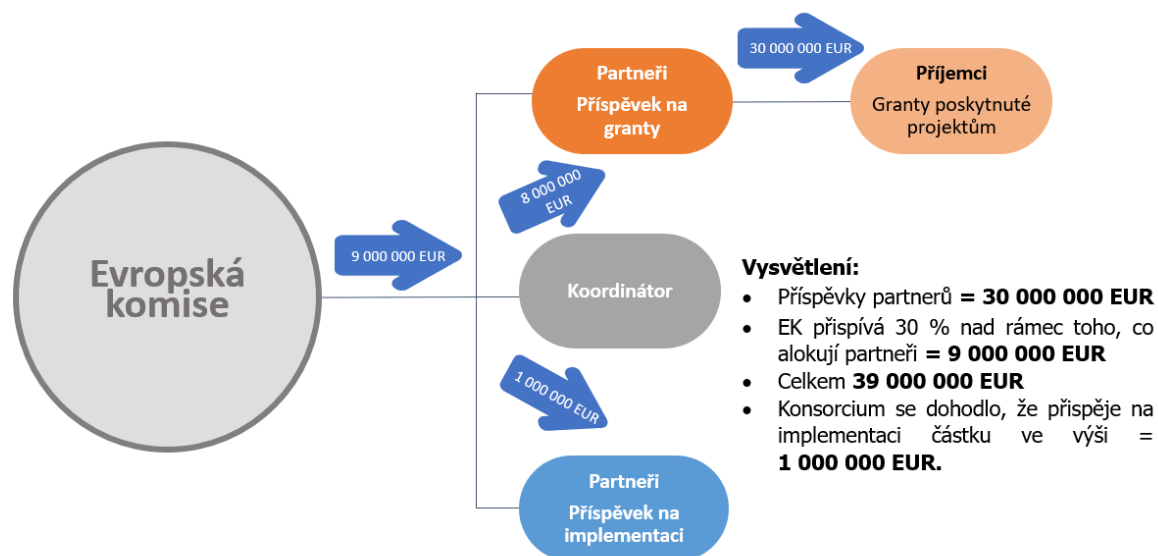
Evropská komise

9 000 000 EUR

Partneři
Příspěvek na granty

30 000 000 EUR

Příjemci
Granty poskytnuté projektům

8 000 000 EUR

Koordinátor

1 000 000 EUR

Partneři
Příspěvek na implementaci

**Vysvětlení:**
- Příspěvky partnerů **= 30 000 000 EUR**
- EK přispívá 30 % nad rámec toho, co alokují partneři **= 9 000 000 EUR**
- Celkem **39 000 000 EUR**
- Konsorcium se dohodlo, že přispěje na implementaci částku ve výši = **1 000 000 EUR.**